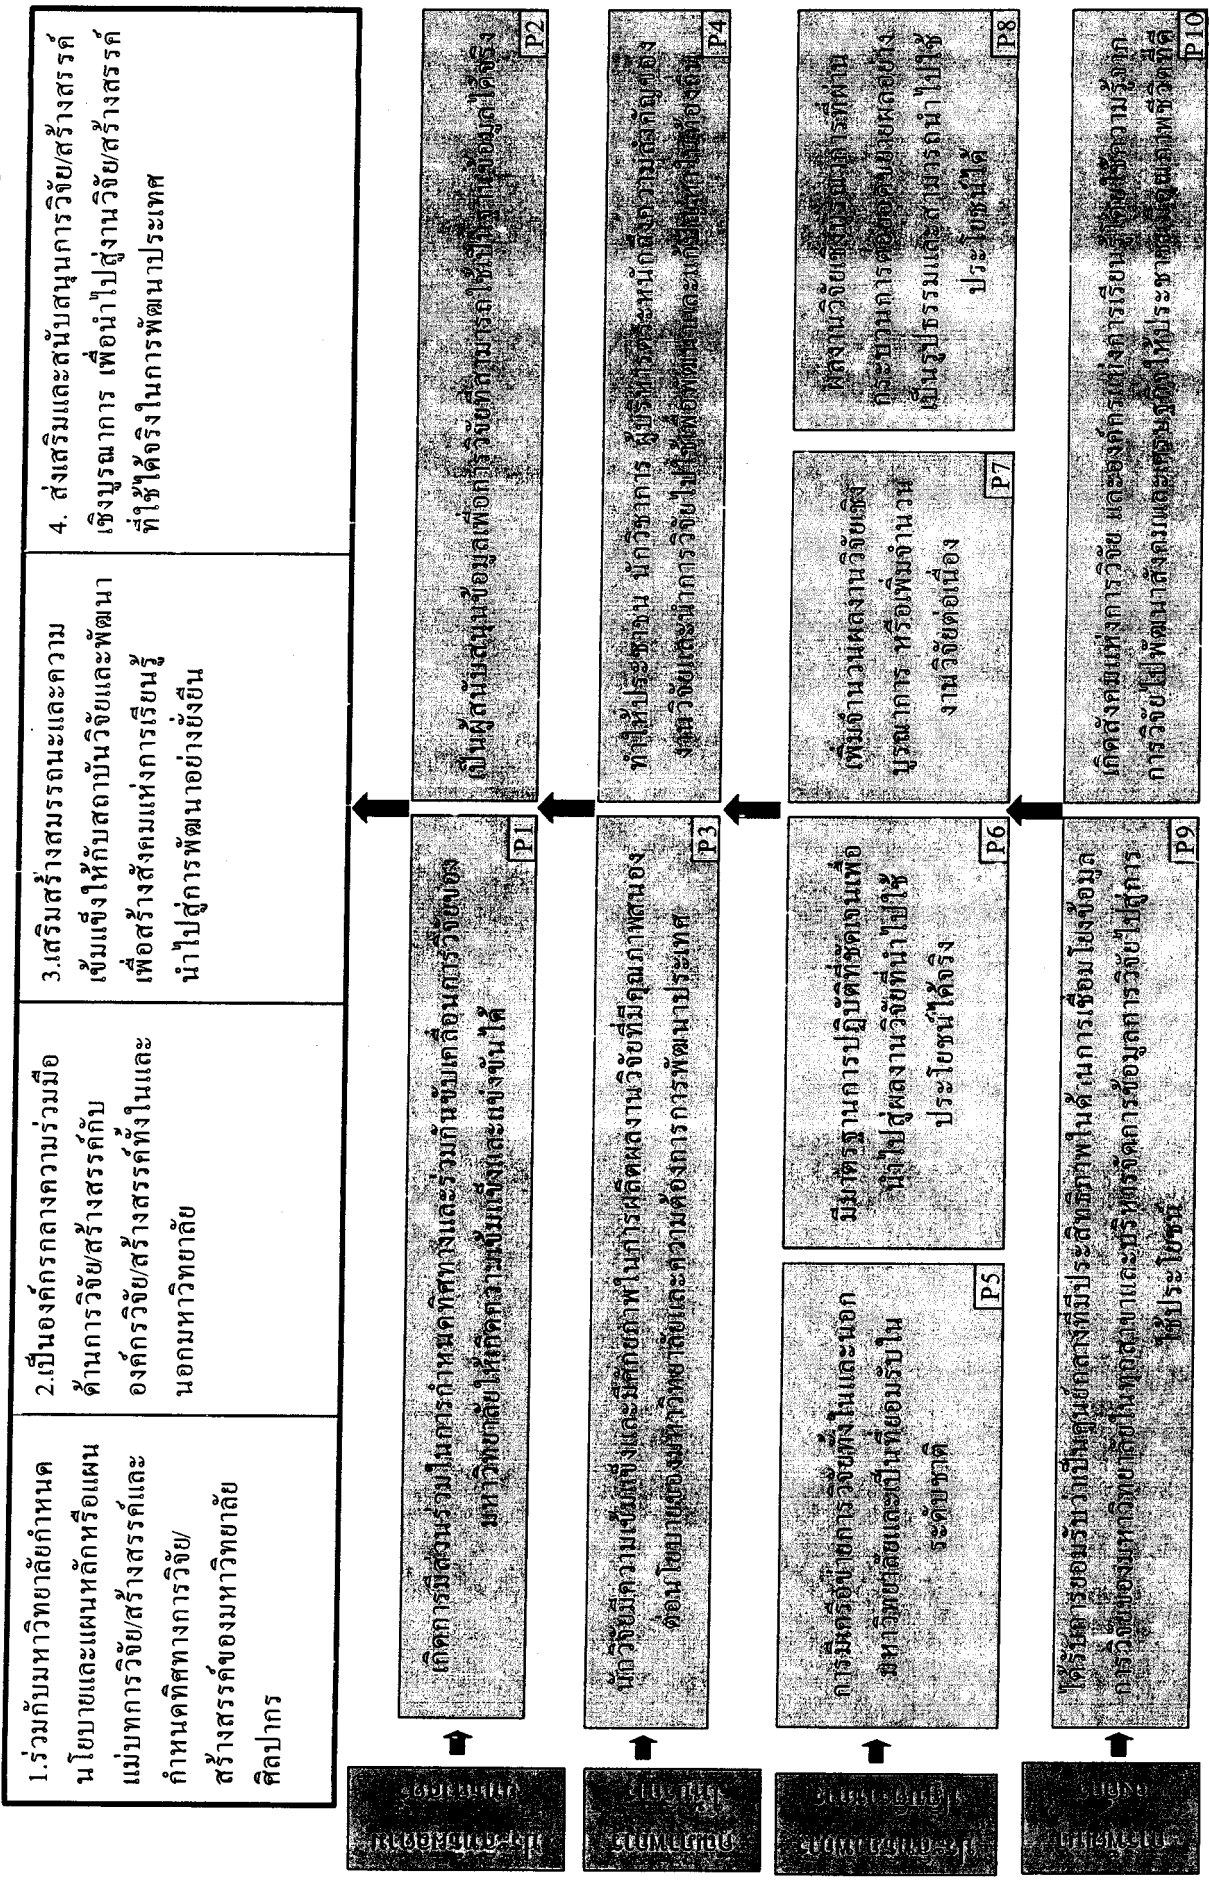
1.ร่วมกับมหาวิทยาลัยกำหนดนโยบายและแผนหลักหรือแผนแม่บทการวิจัย/สร้างสรรค์และกำหนดทิศทางการวิจัย/สร้างสรรค์ของมหาวิทยาลัยศิลปากร

2.เป็นองค์กรกลางความร่วมมือด้านการวิจัย/สร้างสรรค์กับองค์กรวิจัย/สร้างสรรค์ทั้งในและนอกมหาวิทยาลัย

3.เสริมสร้างสมรรถนะและความเข้มแข็งให้กับสถาบันวิจัยและพัฒนาเพื่อสร้างสังคมแห่งการเรียนรู้นำไปสู่การพัฒนาอย่างยั่งยืน

4. ส่งเสริมและสนับสนุนการวิจัย/สร้างสรรค์เชิงบูรณาการ เพื่อนำไปสู่งานวิจัย/สร้างสรรค์ที่ใช้ได้จริงในการพัฒนาประเทศ

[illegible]

เกิดการมีส่วนร่วมในการกำหนดทิศทางและร่วมกันขับเคลื่อนการวิจัยของมหาวิทยาลัยให้เกิดความเข้มแข็งและแข่งขันได้ P1

เป็นผู้สนับสนุนข้อมูลเพื่อการวิจัยที่สามารถใช้ประโยชน์ข้อมูลได้จริง P2

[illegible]

นักวิจัยมีความเชี่ยวชาญและมีศักยภาพในการผลิตผลงานวิจัยที่มีคุณภาพตอบสนองต่อนโยบายของมหาวิทยาลัยและความต้องการการพัฒนาประเทศ P3

ทำให้ประชาชน นักวิชาการ ผู้บริหาร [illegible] นักพัฒนา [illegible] งานวิจัยและนำการวิจัยไปใช้เพื่อพัฒนา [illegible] P4

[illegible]

การมีเครือข่ายการวิจัยทั้งในและนอกมหาวิทยาลัยและเป็นที่ยอมรับในระดับชาติ P5

มีมาตรฐานการปฏิบัติที่ชัดเจนเพื่อนำไปสู่ผลงานวิจัยที่นำไปใช้ประโยชน์ได้จริง P6

เพิ่มจำนวนผลงานวิจัยเชิงบูรณาการ หรือเพิ่มจำนวนงานวิจัยต่อเนื่อง P7

ผลงานวิจัยเกิดการนำไปใช้ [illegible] กระบวนการ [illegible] เป็นรูปธรรมและสามารถนำไปใช้ประโยชน์ได้ P8

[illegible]

ได้รับการยอมรับว่าเป็นศูนย์กลางที่มีประสิทธิภาพในด้านการเชื่อมโยงข้อมูลการวิจัยของมหาวิทยาลัยในรูปฐานข้อมูลและบริหารจัดการข้อมูลการวิจัยไปสู่การใช้ประโยชน์ P9

เกิดสังคมแห่งการวิจัย และองค์กรแห่งการเรียนรู้ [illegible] การวิจัยไปพัฒนาสังคมและเศรษฐกิจให้ประชาชน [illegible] P10